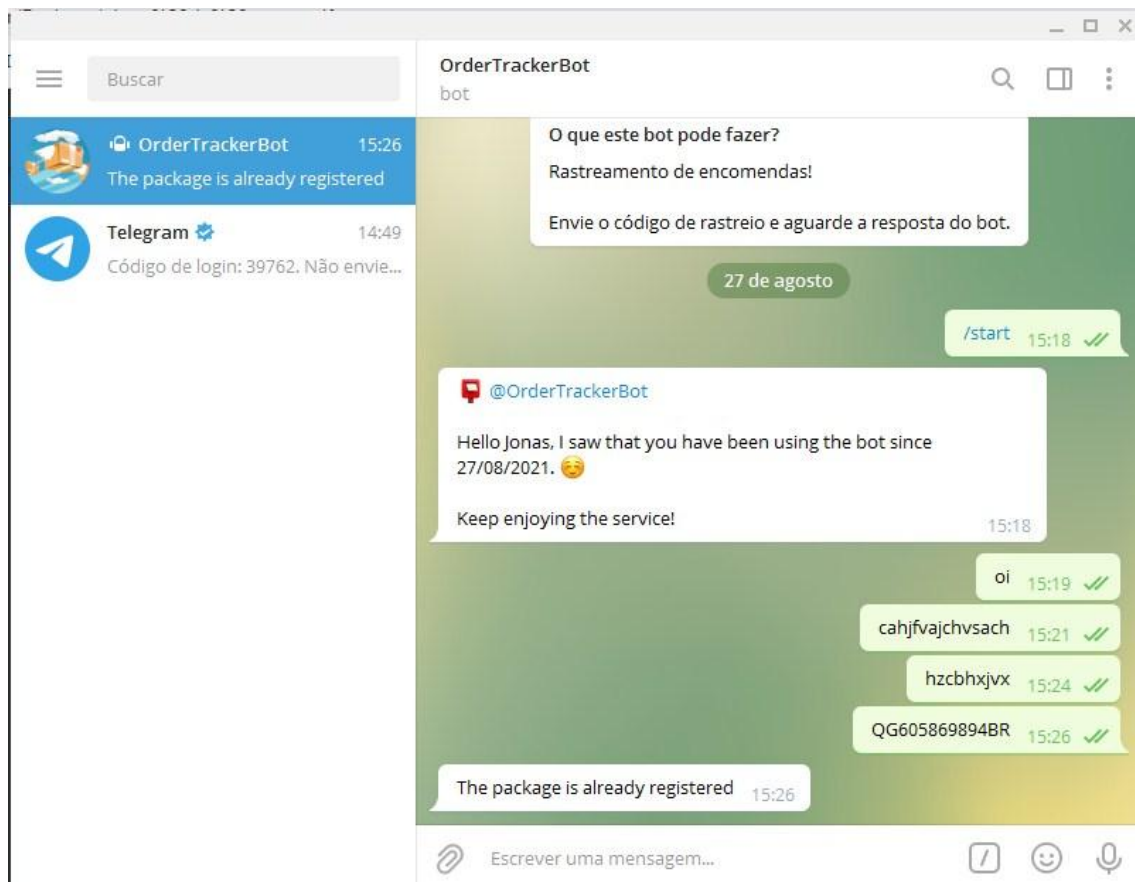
Buscar

OrderTrackerBot 15:26
The package is already registered

Telegram 14:49
Código de login: 39762. Não envie...

OrderTrackerBot
bot

O que este bot pode fazer?
Rastreamento de encomendas!

Envie o código de rastreio e aguarde a resposta do bot.

27 de agosto

/start 15:18

@OrderTrackerBot

Hello Jonas, I saw that you have been using the bot since 27/08/2021. 😊

Keep enjoying the service! 15:18

oi 15:19

cahjfvajchvsach 15:21

hzcbhxjvx 15:24

QG605869894BR 15:26

The package is already registered 15:26

Escrever uma mensagem...